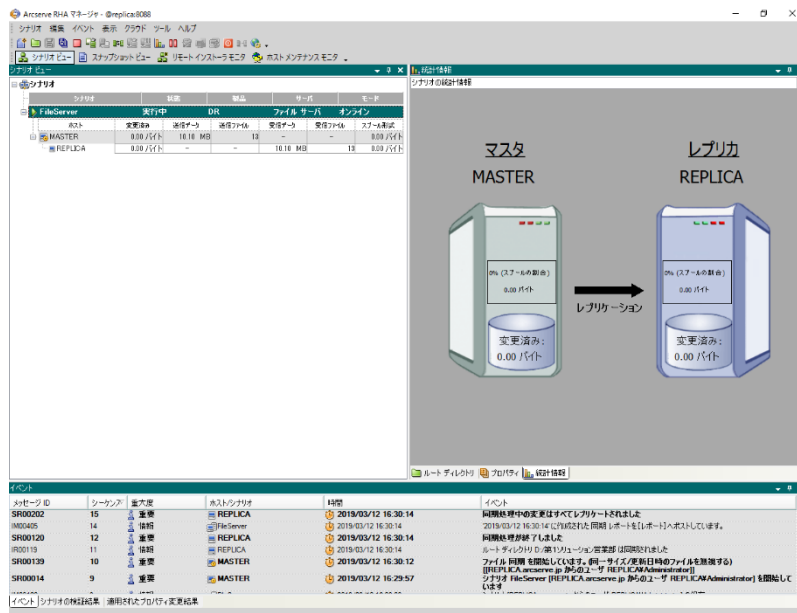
Arcserve RHA マネージャ - @replica:8088

シナリオ 編集 イベント 表示 クラウド ツール ヘルプ

シナリオ ビュー スナップショット ビュー リモート インストーラ モニタ ホスト メンテナンス モニタ

シナリオ ビュー

統計情報

シナリオの統計情報

シナリオ

| シナリオ | 状態 | 製品 | サーバ | モード |
|---|---|---|---|---|
| FileServer | 実行中 | DR | ファイル サーバ | オンライン |

| ホスト | 変更済み | 送信データ | 送信ファイル | 受信データ | 受信ファイル | スプール形式 |
|---|---|---|---|---|---|---|
| MASTER | 0.00 バイト | 10.10 MB | 13 | - | - | 0.00 バイト |
| REPLICA | 0.00 バイト | - | - | 10.10 MB | 13 | 0.00 バイト |

マスタ
MASTER

0% (スプールの割合)
0.00 バイト

変更済み：
0.00 バイト

レプリケーション

レプリカ
REPLICA

0% (スプールの割合)
0.00 バイト

変更済み：
0.00 バイト

ルート ディレクトリ プロパティ 統計情報

イベント

| メッセージ ID | シーケンス | 重大度 | ホスト/シナリオ | 時間 | イベント |
|---|---|---|---|---|---|
| SR00202 | 15 | 重要 | REPLICA | 2019/03/12 16:30:14 | 同期処理中の変更はすべてレプリケートされました |
| IM00405 | 14 | 情報 | FileServer | 2019/03/12 16:30:14 | '2019/03/12 16:30:14' に作成された 同期 レポートを [レポート] へポストしています。 |
| SR00120 | 12 | 重要 | REPLICA | 2019/03/12 16:30:14 | 同期処理が終了しました |
| IR00119 | 11 | 情報 | REPLICA | 2019/03/12 16:30:14 | ルート ディレクトリ D:/第1ソリューション営業部 は同期されました |
| SR00139 | 10 | 重要 | MASTER | 2019/03/12 16:30:12 | ファイル 同期 を開始しています。(同一サイズ/更新日時のファイルを無視する) [[REPLICA.arcserve.jp からのユーザ REPLICA¥Administrator]] |
| SR00014 | 9 | 重要 | MASTER | 2019/03/12 16:29:57 | シナリオ FileServer [REPLICA.arcserve.jp からのユーザ REPLICA¥Administrator] を開始しています |

イベント シナリオの検証結果 適用されたプロパティ変更結果